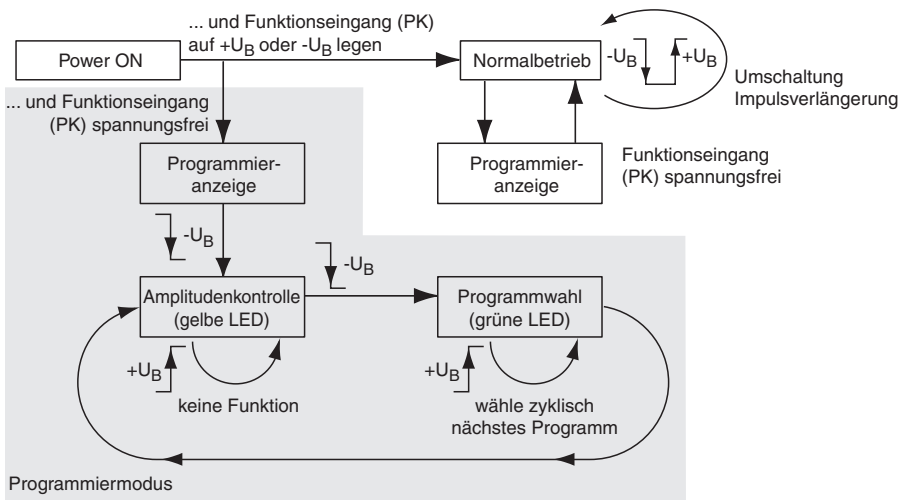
... und Funktionseingang (PK) auf $+U_B$ oder $-U_B$ legen

Power ON

Normalbetrieb

$-U_B$

$+U_B$

Umschaltung Impulsverlängerung

... und Funktionseingang (PK) spannungsfrei

Programmieranzeige

Programmieranzeige

Funktionseingang (PK) spannungsfrei

$-U_B$

$-U_B$

Amplitudenkontrolle (gelbe LED)

Programmwahl (grüne LED)

$+U_B$

keine Funktion

$+U_B$

wähle zyklisch nächstes Programm

Programmiermodus